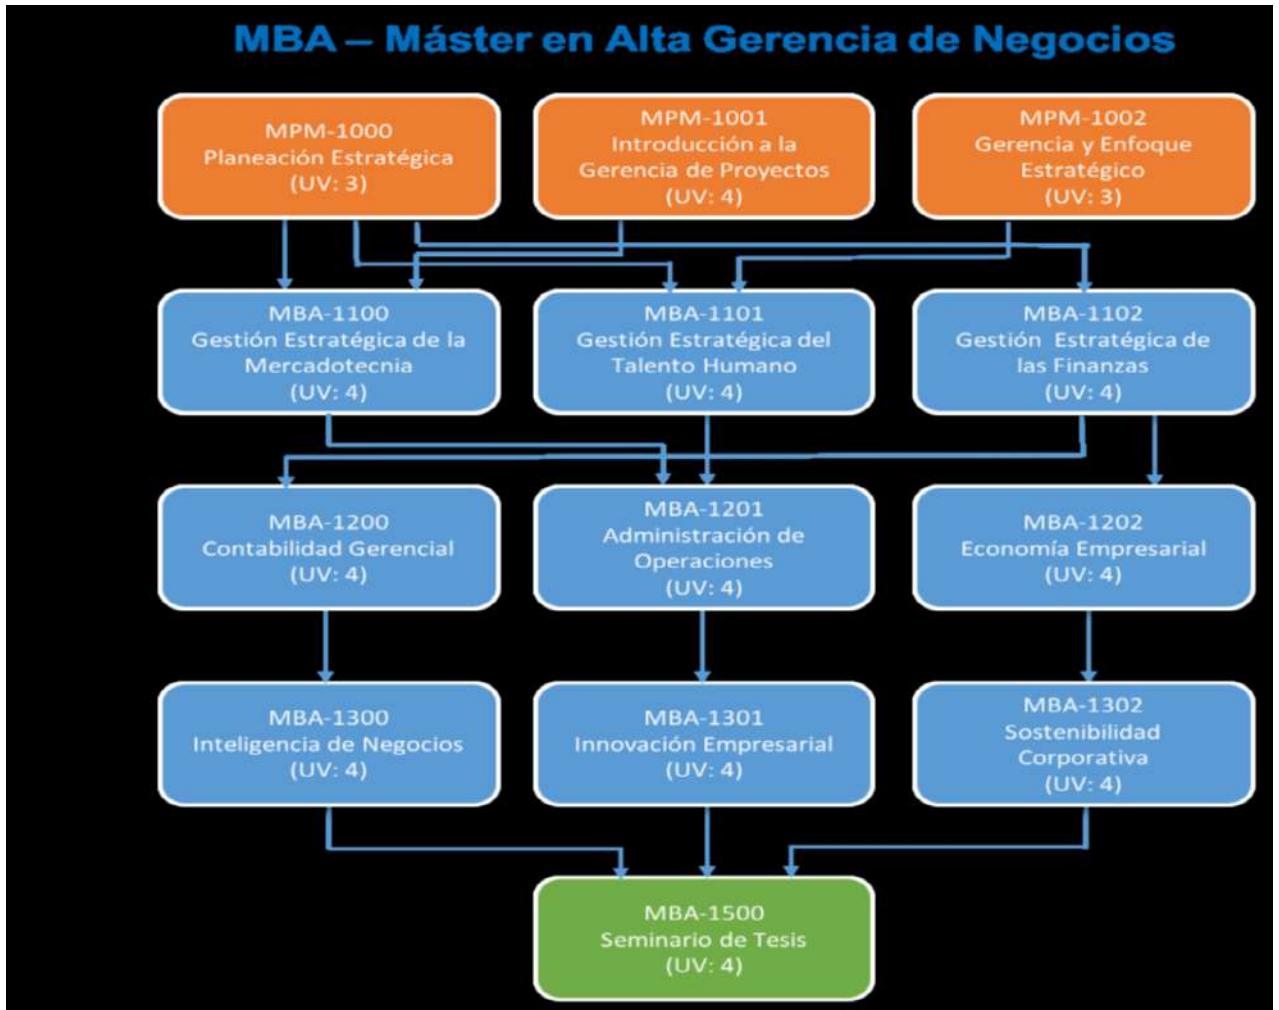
MBA – Máster en Alta Gerencia de Negocios

MPM-1000
Planeación Estratégica
(UV: 3)

MPM-1001
Introducción a la Gerencia de Proyectos
(UV: 4)

MPM-1002
Gerencia y Enfoque Estratégico
(UV: 3)

MBA-1100
Gestión Estratégica de la Mercadotecnia
(UV: 4)

MBA-1101
Gestión Estratégica del Talento Humano
(UV: 4)

MBA-1102
Gestión Estratégica de las Finanzas
(UV: 4)

MBA-1200
Contabilidad Gerencial
(UV: 4)

MBA-1201
Administración de Operaciones
(UV: 4)

MBA-1202
Economía Empresarial
(UV: 4)

MBA-1300
Inteligencia de Negocios
(UV: 4)

MBA-1301
Innovación Empresarial
(UV: 4)

MBA-1302
Sostenibilidad Corporativa
(UV: 4)

MBA-1500
Seminario de Tesis
(UV: 4)